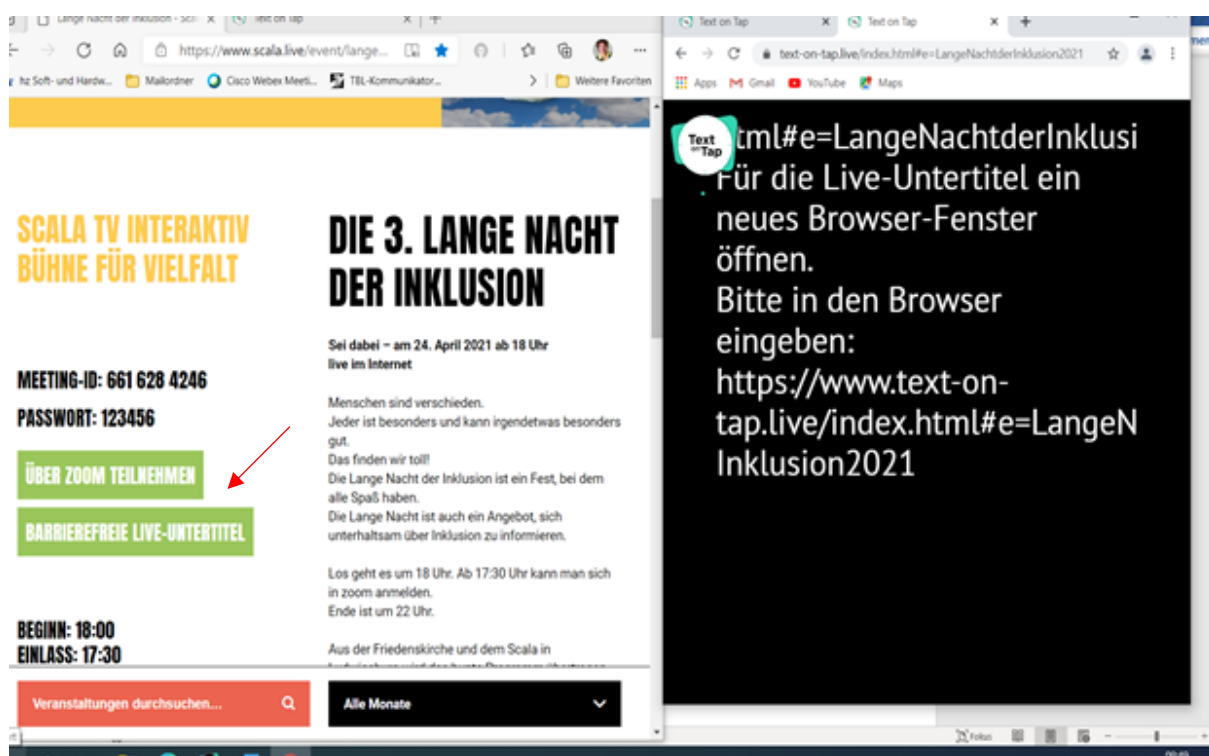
Lange Nacht der Inklusion - Sca
Text on Tap
https://www.scala.live/event/lange...
hz Soft- und Hardw... Mailordner Cisco Webex Meeti... TBL-Kommunikator... Weitere Favoriten

SCALA TV INTERAKTIV
BÜHNE FÜR VIELFALT

MEETING-ID: 661 628 4246
PASSWORT: 123456

ÜBER ZOOM TEILNEHMEN
BARRIEREFREIE LIVE-UNTERTITEL

BEGINN: 18:00
EINLASS: 17:30

DIE 3. LANGE NACHT DER INKLUSION

Sei dabei – am 24. April 2021 ab 18 Uhr live im Internet

Menschen sind verschieden.
Jeder ist besonders und kann irgendetwas besonders gut.
Das finden wir toll!
Die Lange Nacht der Inklusion ist ein Fest, bei dem alle Spaß haben.
Die Lange Nacht ist auch ein Angebot, sich unterhaltsam über Inklusion zu informieren.

Los geht es um 18 Uhr. Ab 17:30 Uhr kann man sich in zoom anmelden.
Ende ist um 22 Uhr.

Aus der Friedenskirche und dem Scala in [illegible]

Veranstaltungen durchsuchen...
Alle Monate

Text on Tap
Text on Tap
text-on-tap.live/index.html#e=LangeNachtderInklusion2021
Apps Gmail YouTube Maps

Text on Tap
tml#e=LangeNachtderInklusi
Für die Live-Untertitel ein neues Browser-Fenster öffnen.
Bitte in den Browser eingeben:
https://www.text-on-tap.live/index.html#e=LangeNInklusion2021

Fokus